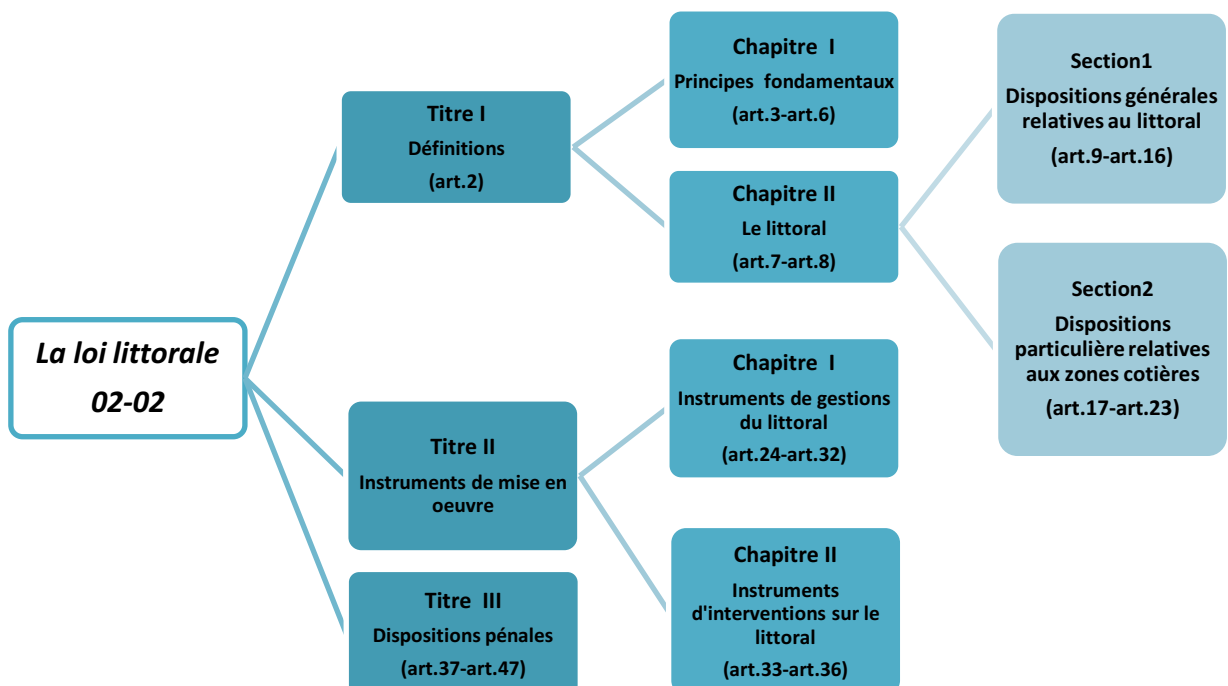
La loi littorale 02-02

Titre I
Définitions
(art.2)

Chapitre I
Principes fondamentaux
(art.3-art.6)

Chapitre II
Le littoral
(art.7-art.8)

Section1
Dispositions générales relatives au littoral
(art.9-art.16)

Section2
Dispositions particulière relatives aux zones cotières
(art.17-art.23)

Titre II
Instruments de mise en oeuvre

Chapitre I
Instruments de gestions du littoral
(art.24-art.32)

Chapitre II
Instruments d'interventions sur le littoral
(art.33-art.36)

Titre III
Dispositions pénales
(art.37-art.47)